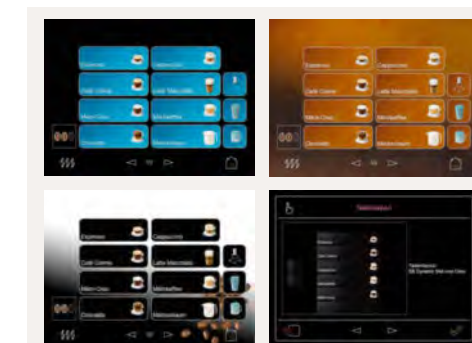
Espresso
Cappuccino
Café Crème
Latte Macchiato
Milch-Choc
Milchkaffee
Chocolate
Heisswasser

Espresso
Cappuccino
Café Crème
Latte Macchiato
Milch-Choc
Milchkaffee
Chocolate
Heisswasser

Espresso
Cappuccino
Café Crème
Latte Macchiato
Milch-Choc
Milchkaffee
Chocolate
Heisswasser

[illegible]
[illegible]